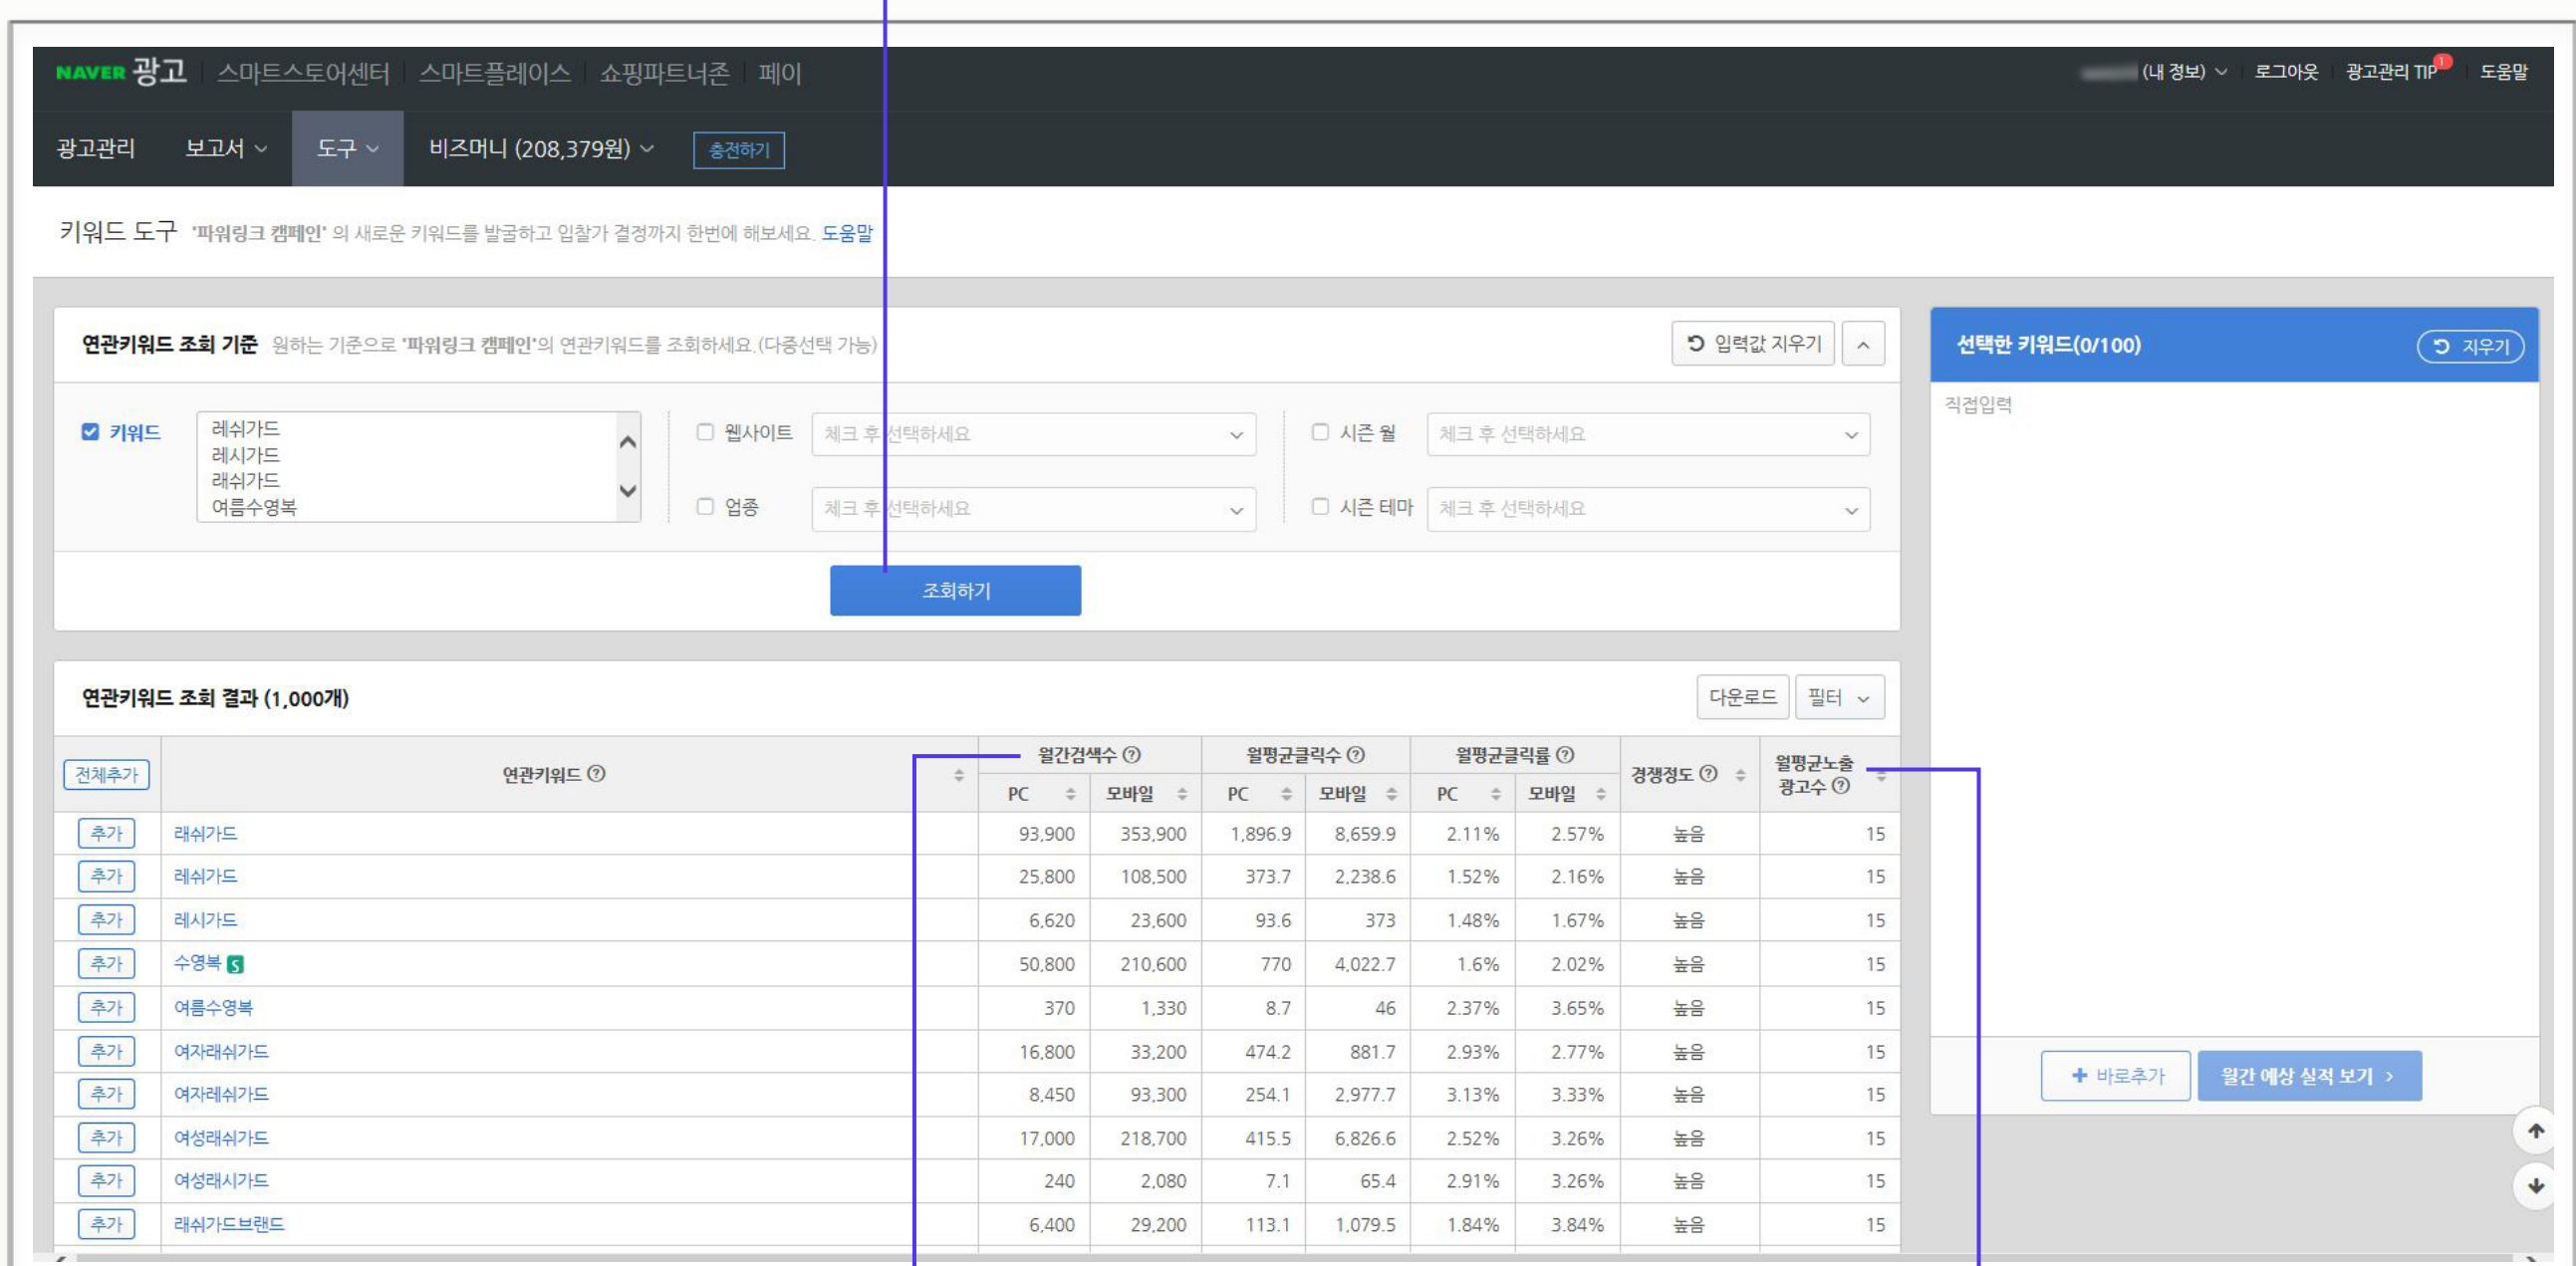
NAVER 광고 스마트스토어센터 스마트플레이스 쇼핑파트너존 페이

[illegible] (내 정보) 로그아웃 광고관리 TIP 도움말

광고관리 보고서 도구 비즈머니 (208,379원) 충전하기

키워드 도구 '파워링크 캠페인' 의 새로운 키워드를 발굴하고 입찰가 결정까지 한번에 해보세요. 도움말

연관키워드 조회 기준 원하는 기준으로 '파워링크 캠페인'의 연관키워드를 조회하세요.(다중선택 가능)

입력값 지우기

키워드 레쉬가드 레시가드 래쉬가드 여름수영복

웹사이트 체크 후 선택하세요

시즌 월 체크 후 선택하세요

업종 체크 후 선택하세요

시즌 테마 체크 후 선택하세요

조회하기

선택한 키워드(0/100) 지우기

직접입력

연관키워드 조회 결과 (1,000개)

다운로드 필터

| 전체추가 | 연관키워드 ⓘ | 월간검색수 PC | 월간검색수 모바일 | 월평균클릭수 PC | 월평균클릭수 모바일 | 월평균클릭률 PC | 월평균클릭률 모바일 | 경쟁정도 ⓘ | 월평균노출 광고수 ⓘ |
|---|---|---|---|---|---|---|---|---|---|
| 추가 | 래쉬가드 | 93,900 | 353,900 | 1,896.9 | 8,659.9 | 2.11% | 2.57% | 높음 | 15 |
| 추가 | 레쉬가드 | 25,800 | 108,500 | 373.7 | 2,238.6 | 1.52% | 2.16% | 높음 | 15 |
| 추가 | 레시가드 | 6,620 | 23,600 | 93.6 | 373 | 1.48% | 1.67% | 높음 | 15 |
| 추가 | 수영복 S | 50,800 | 210,600 | 770 | 4,022.7 | 1.6% | 2.02% | 높음 | 15 |
| 추가 | 여름수영복 | 370 | 1,330 | 8.7 | 46 | 2.37% | 3.65% | 높음 | 15 |
| 추가 | 여자래쉬가드 | 16,800 | 33,200 | 474.2 | 881.7 | 2.93% | 2.77% | 높음 | 15 |
| 추가 | 여자레쉬가드 | 8,450 | 93,300 | 254.1 | 2,977.7 | 3.13% | 3.33% | 높음 | 15 |
| 추가 | 여성래쉬가드 | 17,000 | 218,700 | 415.5 | 6,826.6 | 2.52% | 3.26% | 높음 | 15 |
| 추가 | 여성래시가드 | 240 | 2,080 | 7.1 | 65.4 | 2.91% | 3.26% | 높음 | 15 |
| 추가 | 래쉬가드브랜드 | 6,400 | 29,200 | 113.1 | 1,079.5 | 1.84% | 3.84% | 높음 | 15 |

+ 바로추가 월간 예상 실적 보기 >